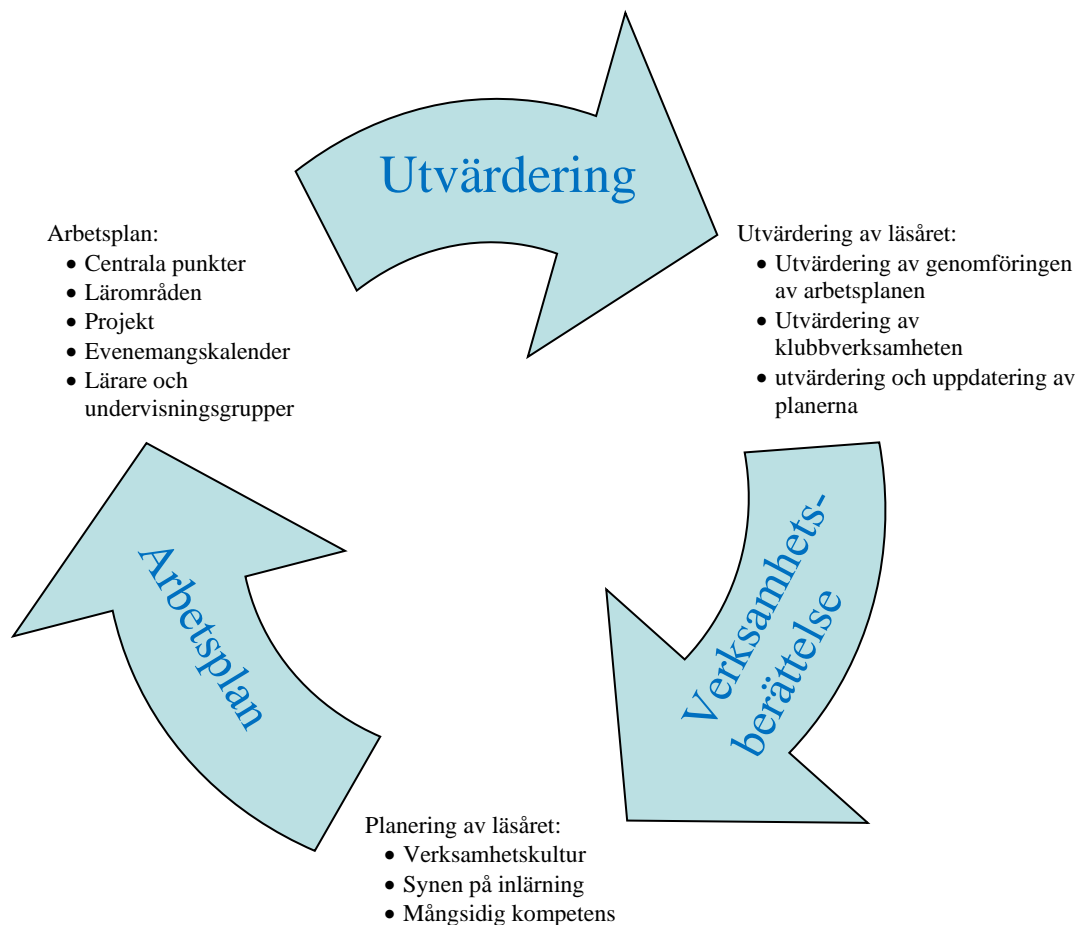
Utvärdering

Arbetsplan:
• Centrala punkter
• Lärområden
• Projekt
• Evenemangskalender
• Lärare och undervisningsgrupper

Utvärdering av läsåret:
• Utvärdering av genomföringen av arbetsplanen
• Utvärdering av klubbverksamheten
• utvärdering och uppdatering av planerna

Arbetsplan

Verksamhets-berättelse

Planering av läsåret:
• Verksamhetskultur
• Synen på inlärning
• Mångsidig kompetens